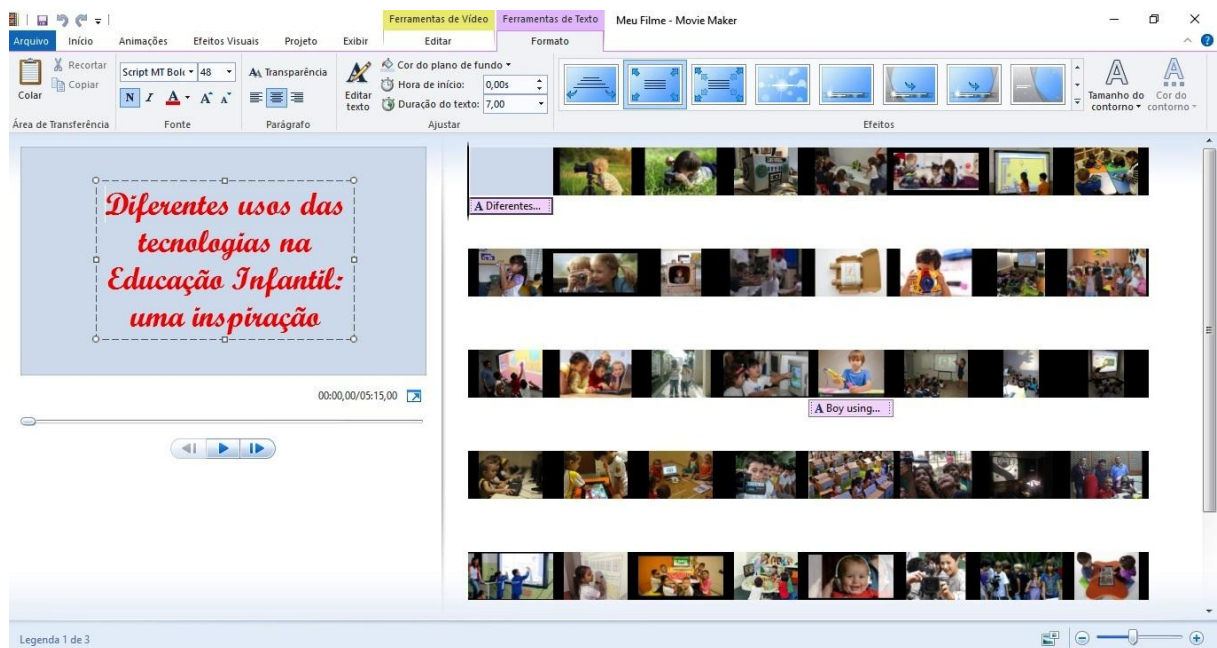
Ferramentas de Vídeo | Ferramentas de Texto | Meu Filme - Movie Maker

Arquivo | Início | Animações | Efeitos Visuais | Projeto | Exibir | Editar | Formato

Colar | Recortar | Copiar
Área de Transferência

Script MT Bol | 48 | N | I | A | A | A
Fonte

Transparência
Parágrafo

Editar texto | Cor do plano de fundo | Hora de início: 0,00s | Duração do texto: 7,00
Ajustar

Efeitos

Tamanho do contorno | Cor do contorno

Diferentes usos das tecnologias na Educação Infantil: uma inspiração

00:00,00/05:15,00

A Diferentes...

A Boy using...

Legenda 1 de 3